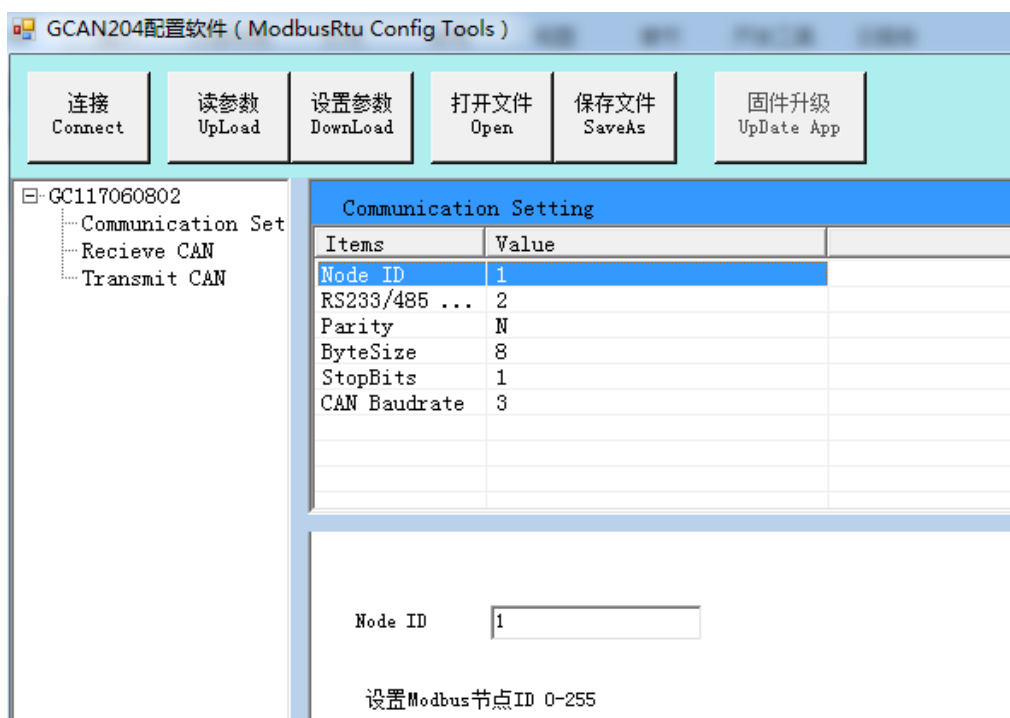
GCAN204配置软件 ( ModbusRtu Config Tools )

连接
Connect

读参数
UpLoad

设置参数
DownLoad

打开文件
Open

保存文件
SaveAs

固件升级
UpDate App

GC117060802
Communication Set
Recieve CAN
Transmit CAN

Communication Setting

| Items | Value |
|---|---|
| Node ID | 1 |
| RS233/485 ... | 2 |
| Parity | N |
| ByteSize | 8 |
| StopBits | 1 |
| CAN Baudrate | 3 |

Node ID 1

设置Modbus节点ID 0-255